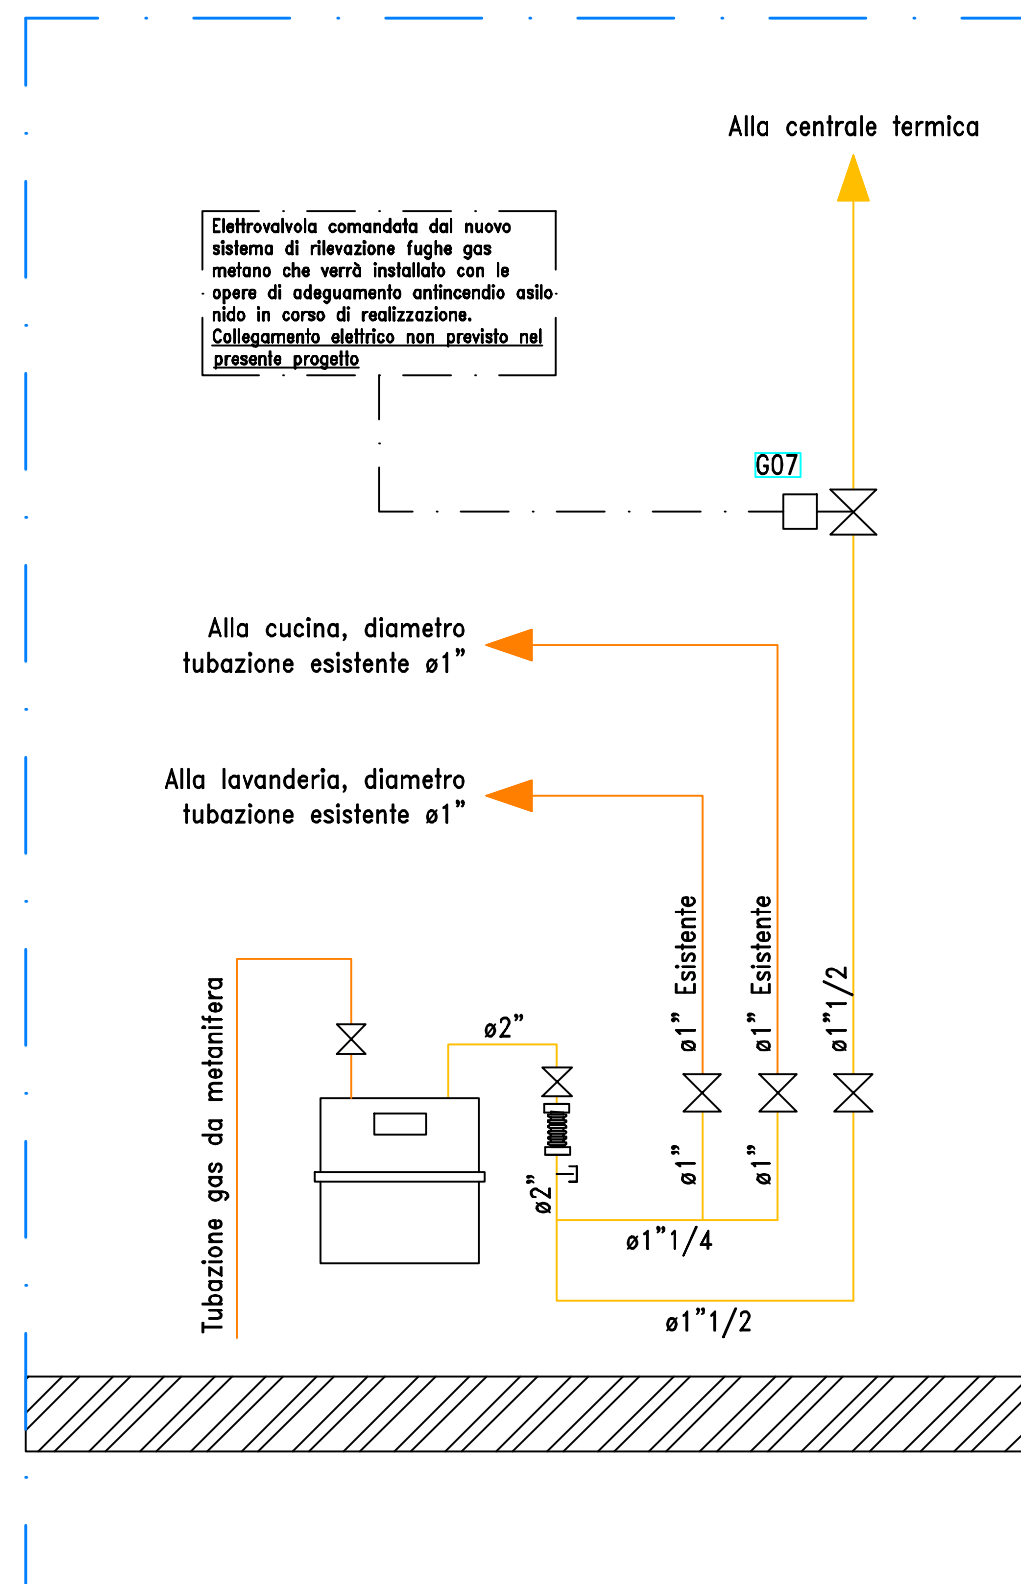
Alla centrale termica

Elettrovalvola comandata dal nuovo sistema di rilevazione fughe gas metano che verrà installato con le opere di adeguamento antincendio asilo nido in corso di realizzazione.
Collegamento elettrico non previsto nel presente progetto

G07

Alla cucina, diametro tubazione esistente ø1"

Alla lavanderia, diametro tubazione esistente ø1"

Tubazione gas da metanifera

ø2"

ø1" Esistente

ø1" Esistente

ø1"1/2

ø1"

ø1"

ø2"

ø1"1/4

ø1"1/2